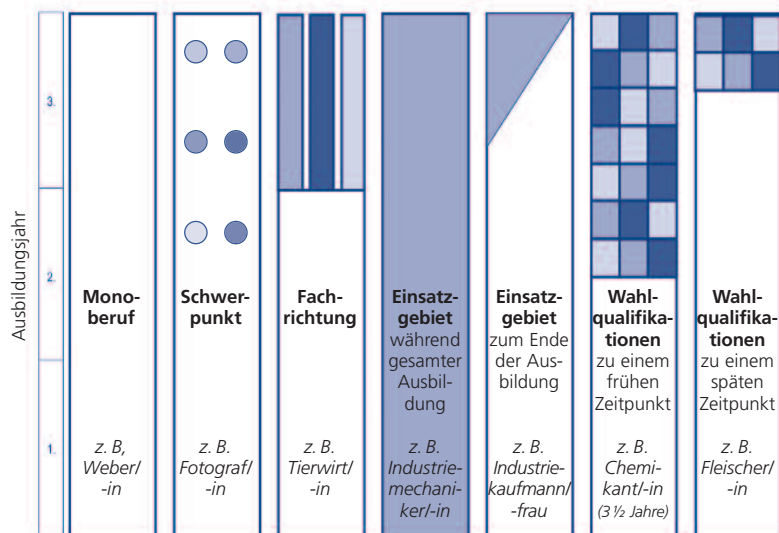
Ausbildungsjahr

3.

2.

1.

Monoberuf

z. B, Weber/ -in

Schwerpunkt

z. B. Fotograf/ -in

Fachrichtung

z. B. Tierwirt/ -in

Einsatzgebiet während gesamter Ausbildung

z. B. Industriemechaniker/-in

Einsatzgebiet zum Ende der Ausbildung

z. B. Industriekaufmann/ -frau

Wahlqualifikationen zu einem frühen Zeitpunkt

z. B. Chemikant/-in (3 ½ Jahre)

Wahlqualifikationen zu einem späten Zeitpunkt

z. B. Fleischer/ -in